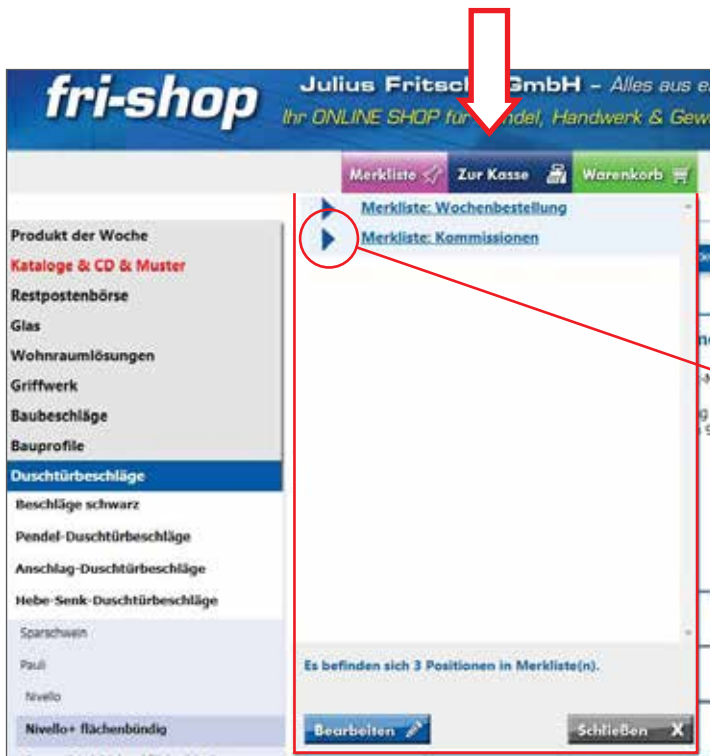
fri-shop

Julius Fritsc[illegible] GmbH – Alles aus e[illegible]

Ihr ONLINE SHOP fü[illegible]ndel, Handwerk & Gew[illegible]

Merkliste

Zur Kasse

Warenkorb

Produkt der Woche

Kataloge & CD & Muster

Restpostenbörse

Glas

Wohnraumlösungen

Griffwerk

Baubeschläge

Bauprofile

Duschtürbeschläge

Beschläge schwarz

Pendel-Duschtürbeschläge

Anschlag-Duschtürbeschläge

Hebe-Senk-Duschtürbeschläge

Sparschwein

Pauli

Nivello

Nivello+ flächenbündig

Merkliste: Wochenbestellung

Merkliste: Kommissionen

Es befinden sich 3 Positionen in Merkliste(n).

Bearbeiten

Schließen X